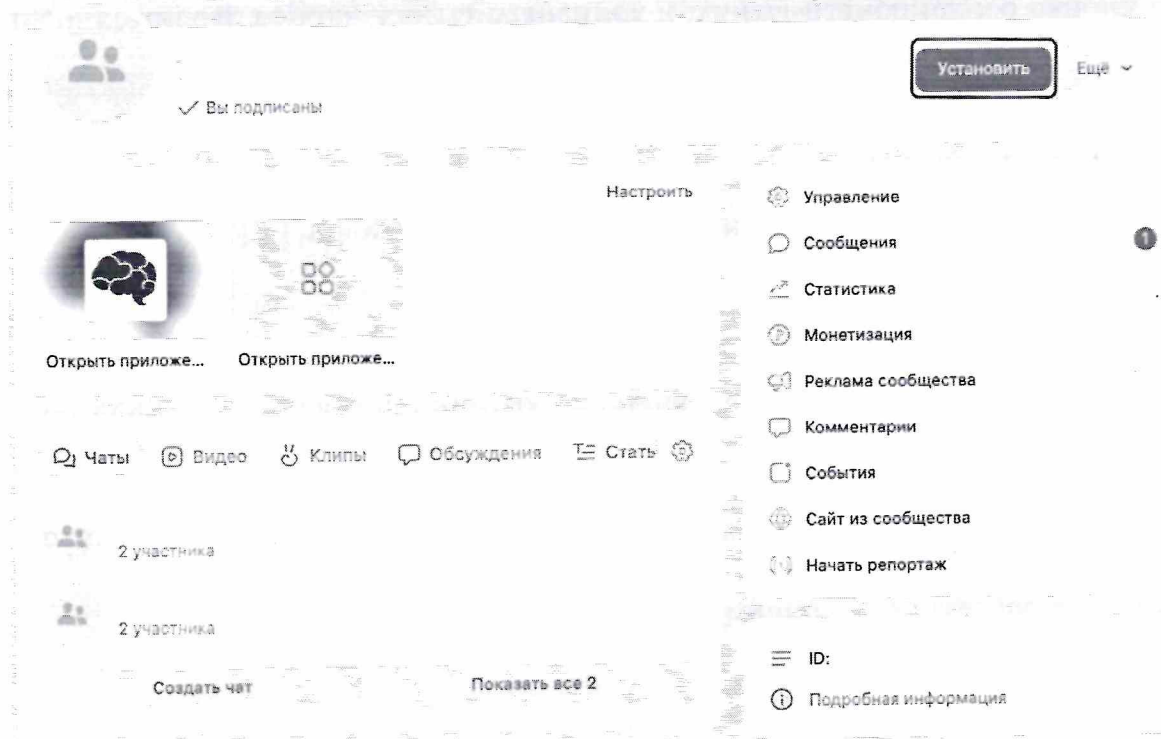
Установить Ещё

✓ Вы подписаны

Настроить

Открыть приложе... Открыть приложе...

Чаты Видео Клипы Обсуждения Стать

2 участника

2 участника

Создать чат Показать все 2

Управление

Сообщения 1

Статистика

Монетизация

Реклама сообщества

Комментарии

События

Сайт из сообщества

Начать репортаж

ID:

Подробная информация